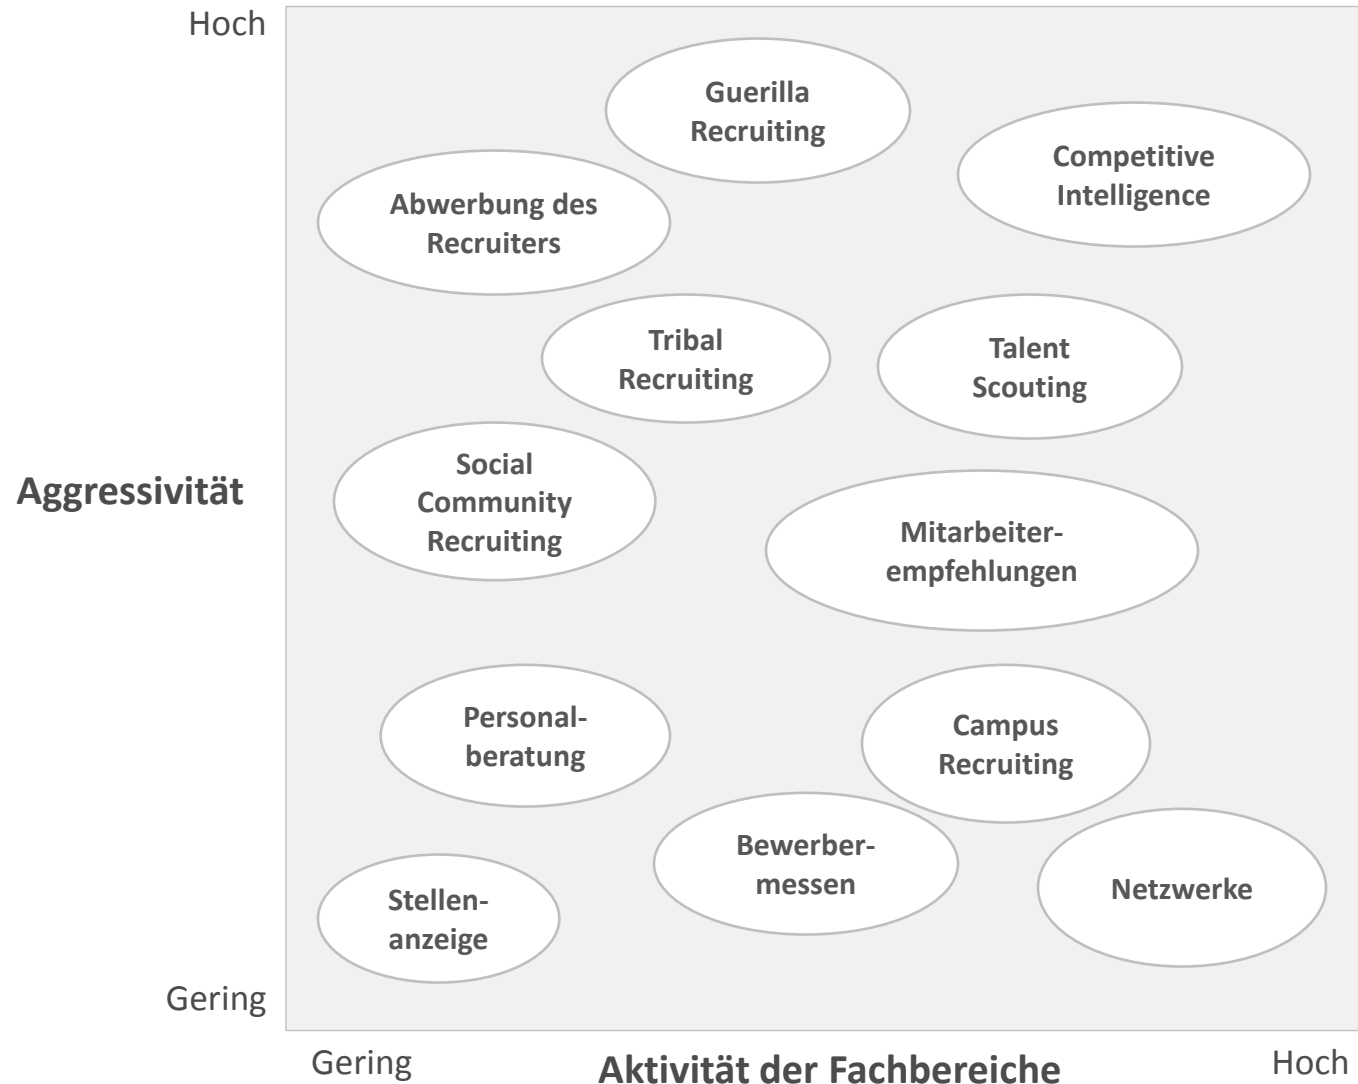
Hoch

Aggressivität

Gering

Guerilla Recruiting

Competitive Intelligence

Abwerbung des Recruiters

Tribal Recruiting

Talent Scouting

Social Community Recruiting

Mitarbeiterempfehlungen

Personalberatung

Campus Recruiting

Bewerbermessen

Netzwerke

Stellenanzeige

Gering

Aktivität der Fachbereiche

Hoch